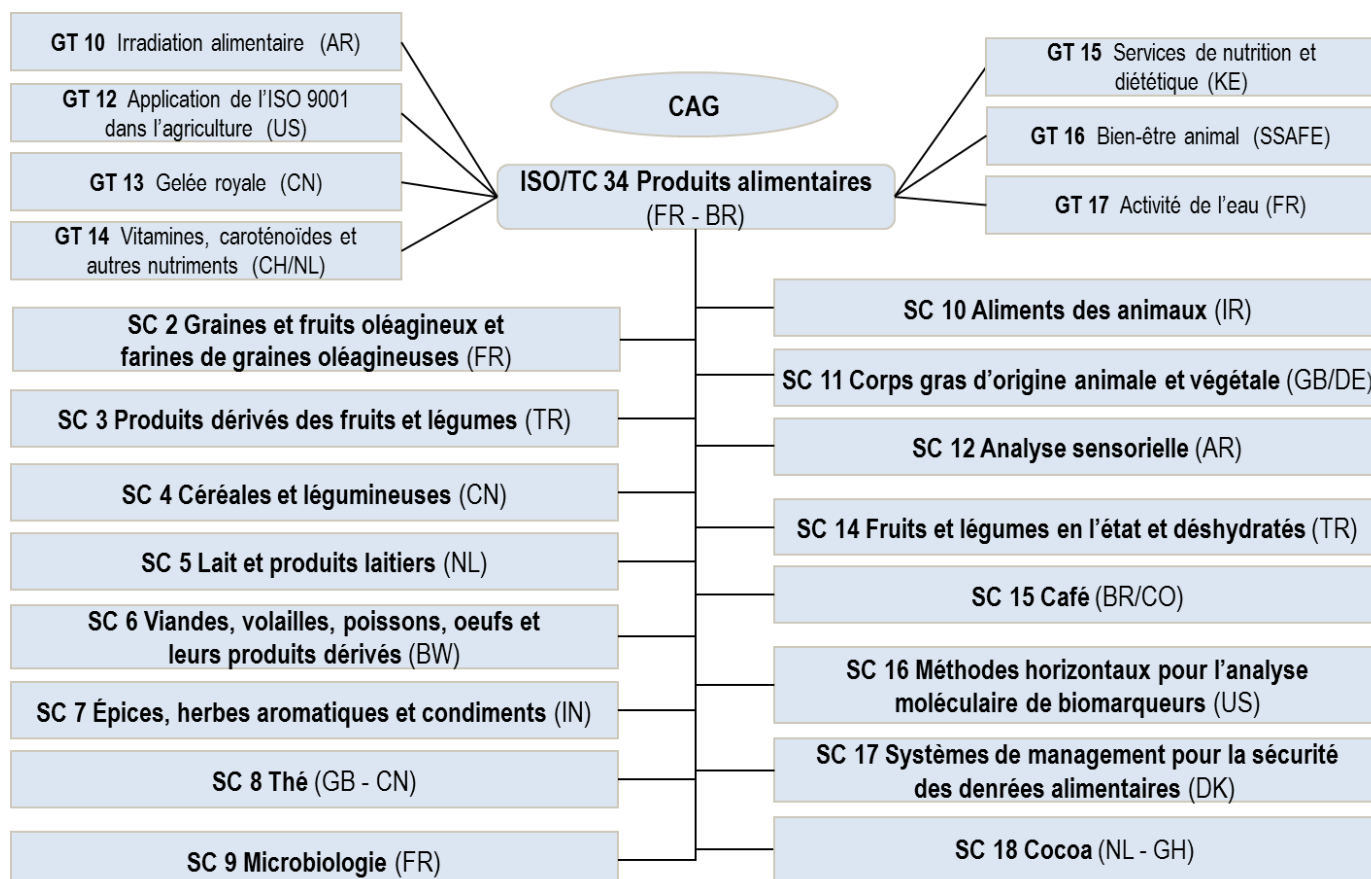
GT 10 Irradiation alimentaire (AR)

GT 12 Application de l'ISO 9001 dans l'agriculture (US)

GT 13 Gelée royale (CN)

GT 14 Vitamines, caroténoïdes et autres nutriments (CH/NL)

CAG

ISO/TC 34 Produits alimentaires (FR - BR)

GT 15 Services de nutrition et diététique (KE)

GT 16 Bien-être animal (SSAFE)

GT 17 Activité de l'eau (FR)

SC 2 Graines et fruits oléagineux et farines de graines oléagineuses (FR)

SC 3 Produits dérivés des fruits et légumes (TR)

SC 4 Céréales et légumineuses (CN)

SC 5 Lait et produits laitiers (NL)

SC 6 Viandes, volailles, poissons, oeufs et leurs produits dérivés (BW)

SC 7 Épices, herbes aromatiques et condiments (IN)

SC 8 Thé (GB - CN)

SC 9 Microbiologie (FR)

SC 10 Aliments des animaux (IR)

SC 11 Corps gras d'origine animale et végétale (GB/DE)

SC 12 Analyse sensorielle (AR)

SC 14 Fruits et légumes en l'état et déshydratés (TR)

SC 15 Café (BR/CO)

SC 16 Méthodes horizontaux pour l'analyse moléculaire de biomarqueurs (US)

SC 17 Systèmes de management pour la sécurité des denrées alimentaires (DK)

SC 18 Cocoa (NL - GH)